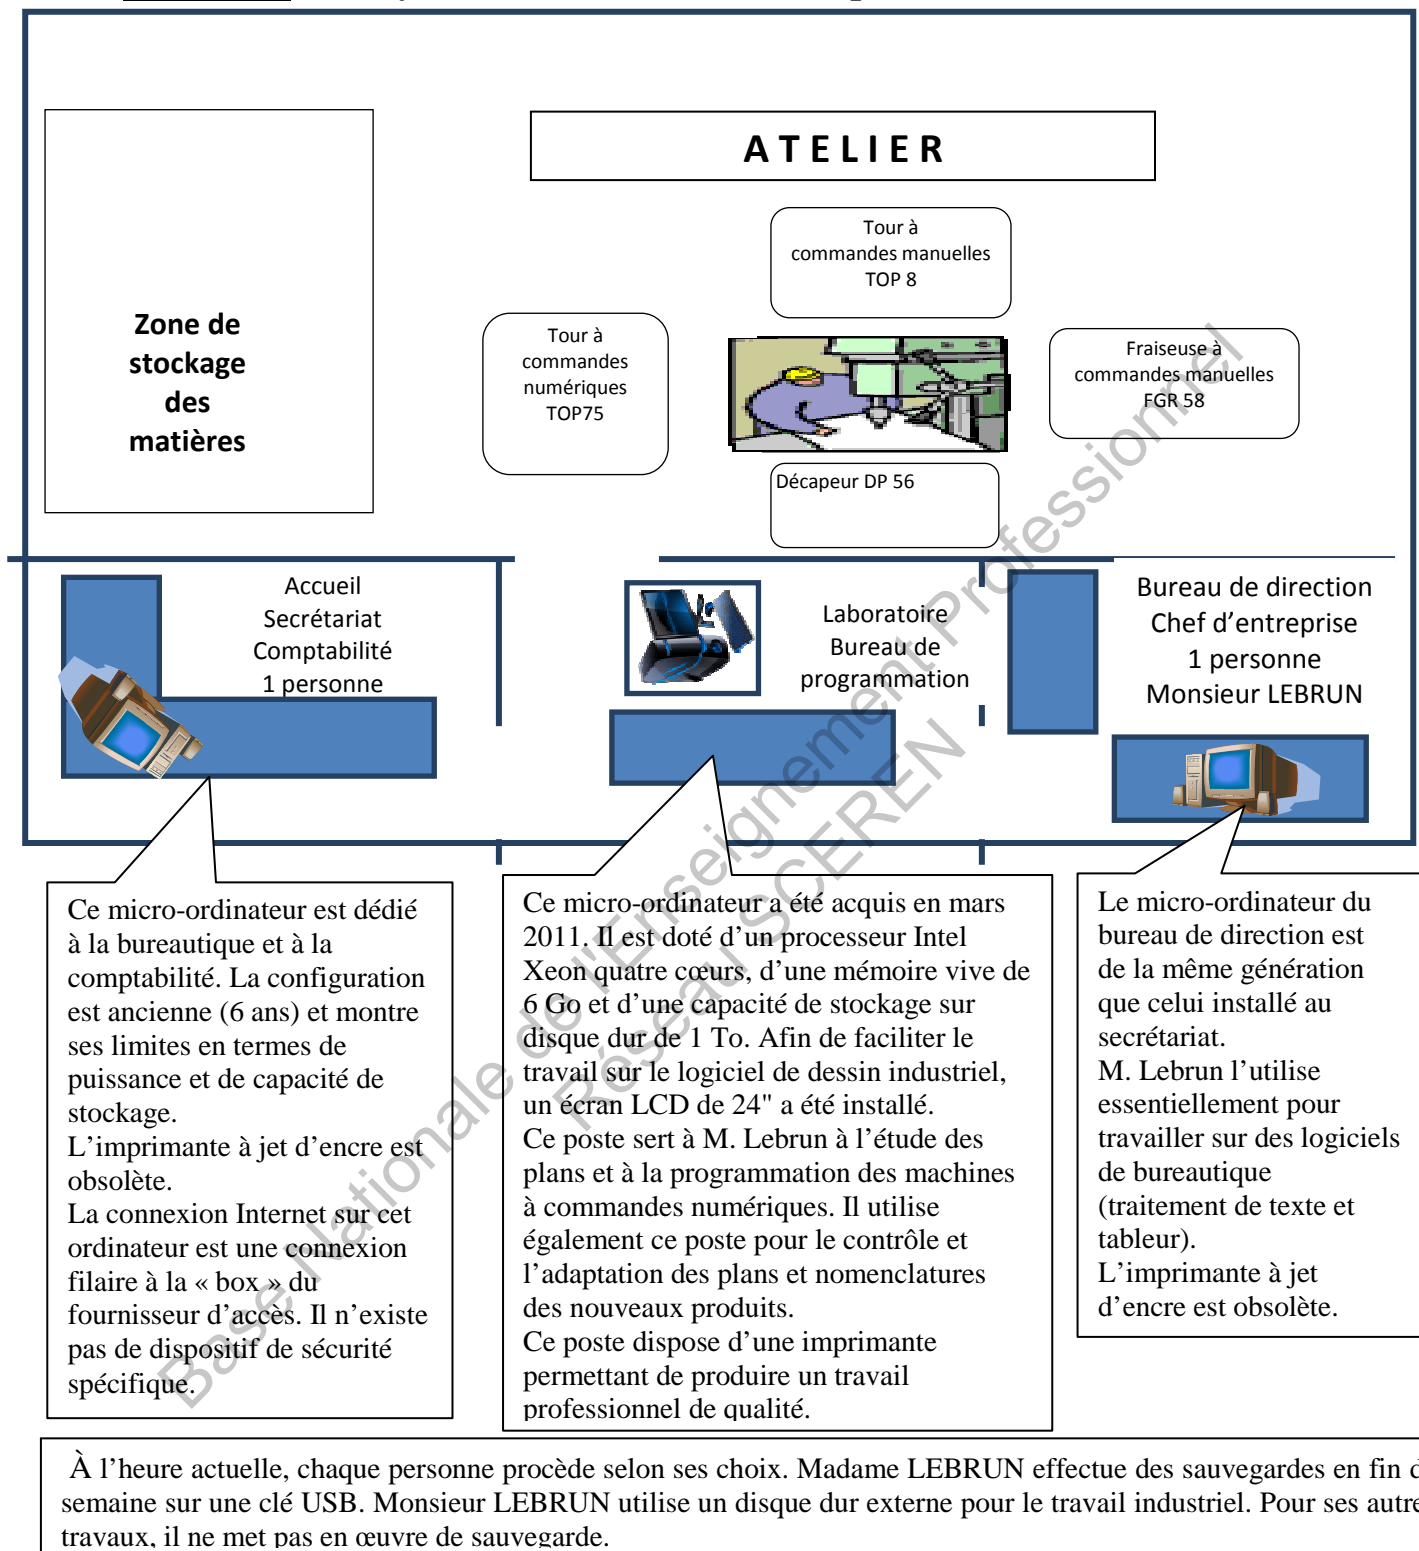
ATELIER

Zone de stockage des matières

Tour à commandes manuelles TOP 8

Tour à commandes numériques TOP75

Fraiseuse à commandes manuelles FGR 58

Décapeur DP 56

Accueil
Secrétariat
Comptabilité
1 personne

Laboratoire
Bureau de programmation

Bureau de direction
Chef d'entreprise
1 personne
Monsieur LEBRUN

Ce micro-ordinateur est dédié à la bureautique et à la comptabilité. La configuration est ancienne (6 ans) et montre ses limites en termes de puissance et de capacité de stockage.
L'imprimante à jet d'encre est obsolète.
La connexion Internet sur cet ordinateur est une connexion filaire à la « box » du fournisseur d'accès. Il n'existe pas de dispositif de sécurité spécifique.

Ce micro-ordinateur a été acquis en mars 2011. Il est doté d'un processeur Intel Xeon quatre cœurs, d'une mémoire vive de 6 Go et d'une capacité de stockage sur disque dur de 1 To. Afin de faciliter le travail sur le logiciel de dessin industriel, un écran LCD de 24" a été installé.
Ce poste sert à M. Lebrun à l'étude des plans et à la programmation des machines à commandes numériques. Il utilise également ce poste pour le contrôle et l'adaptation des plans et nomenclatures des nouveaux produits.
Ce poste dispose d'une imprimante permettant de produire un travail professionnel de qualité.

Le micro-ordinateur du bureau de direction est de la même génération que celui installé au secrétariat.
M. Lebrun l'utilise essentiellement pour travailler sur des logiciels de bureautique (traitement de texte et tableur).
L'imprimante à jet d'encre est obsolète.

Base Nationale de l'Enseignement Professionnel
Réseau SCEREN

À l'heure actuelle, chaque personne procède selon ses choix. Madame LEBRUN effectue des sauvegardes en fin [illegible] semaine sur une clé USB. Monsieur LEBRUN utilise un disque dur externe pour le travail industriel. Pour ses autre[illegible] travaux, il ne met pas en œuvre de sauvegarde.